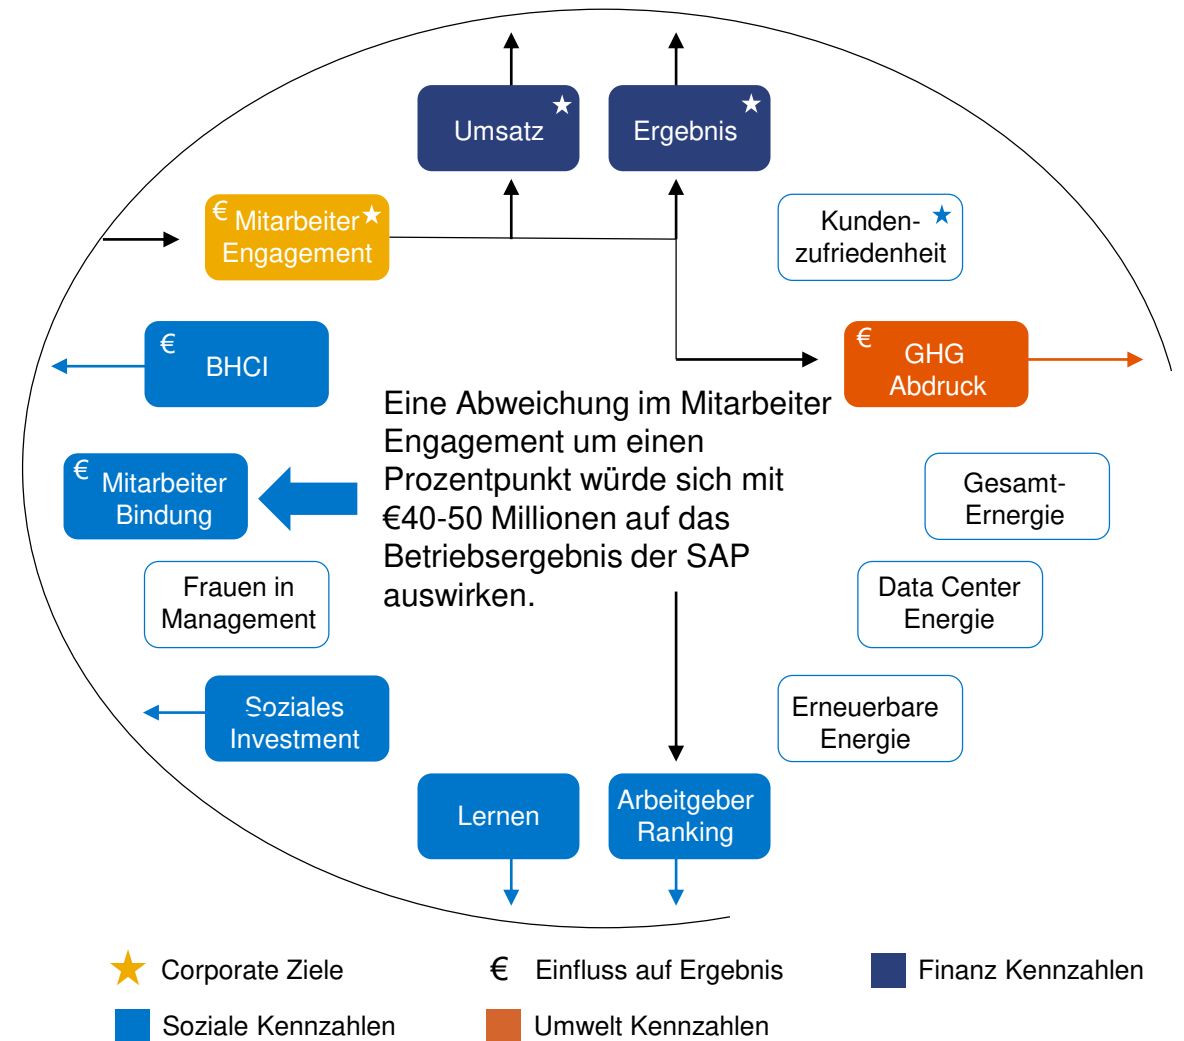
Umsatz ★

Ergebnis ★

€ Mitarbeiter ★ Engagement

Kundenzufriedenheit ★

€ BHCI

€ GHG Abdruck

Eine Abweichung im Mitarbeiter Engagement um einen Prozentpunkt würde sich mit €40-50 Millionen auf das Betriebsergebnis der SAP auswirken.

€ Mitarbeiter Bindung

Gesamt-Ernergie

Frauen in Management

Data Center Energie

Soziales Investment

Erneuerbare Energie

Lernen

Arbeitgeber Ranking

★ Corporate Ziele

€ Einfluss auf Ergebnis

Finanz Kennzahlen

Soziale Kennzahlen

Umwelt Kennzahlen